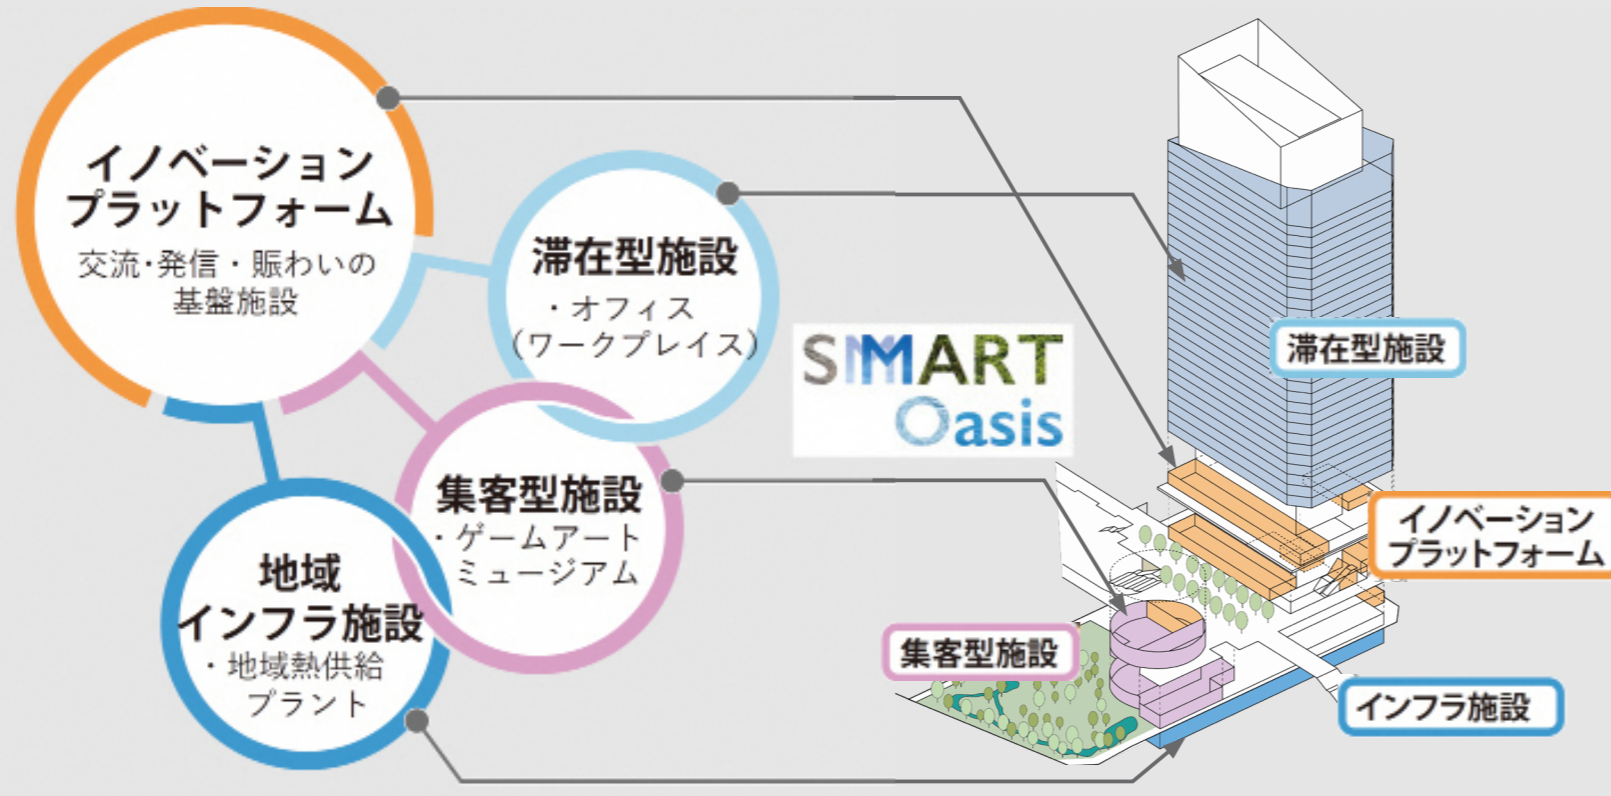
イノベーション
プラットフォーム
交流・発信・賑わいの
基盤施設

滞在型施設
・オフィス
（ワークプレイス）

集客型施設
・ゲームアート
ミュージアム

地域
インフラ施設
・地域熱供給
プラント

SMART
Oasis

滞在型施設

イノベーション
プラットフォーム

集客型施設

インフラ施設